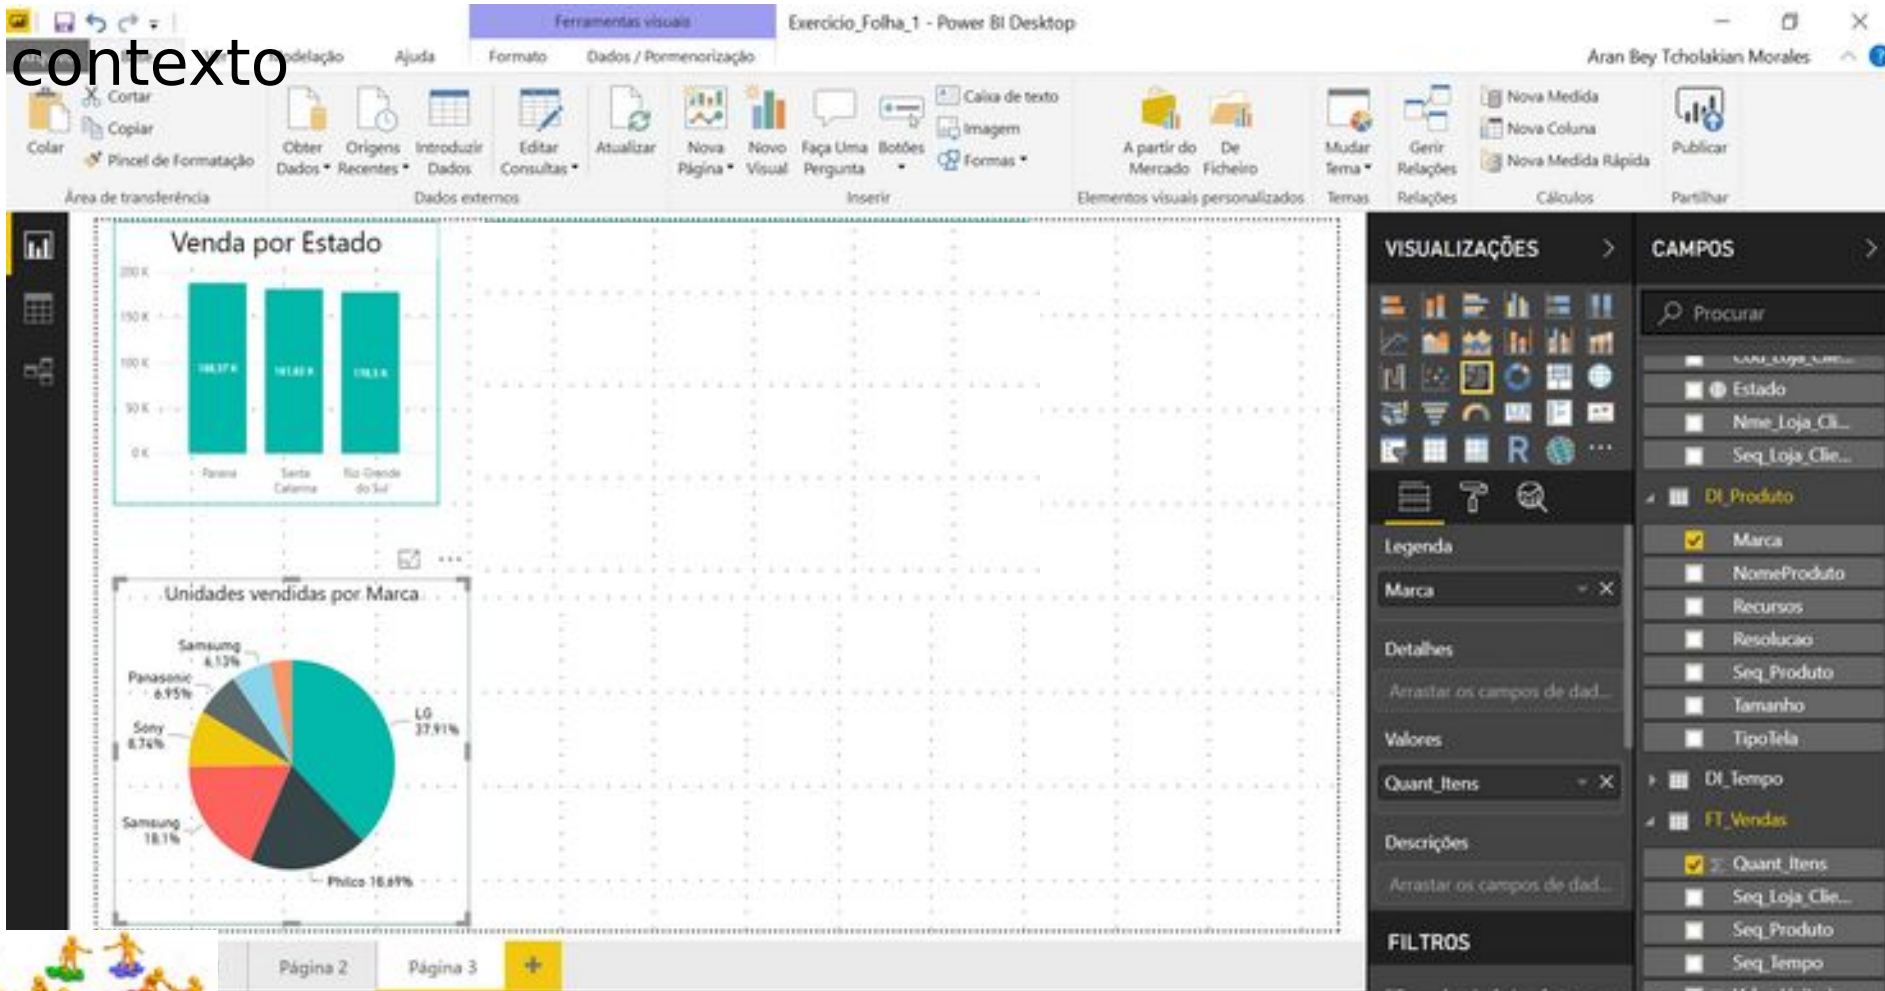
contexto

Ferramentas visuais

Exercicio_Folha_1 - Power BI Desktop

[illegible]delação Ajuda Formato Dados / Pormenorização

Aran Bey Tcholakian Morales

Colar
Cortar
Copiar
Pincel de Formatação
Área de transferência

Obter Dados
Origens Recentes
Introduzir Dados
Editar Consultas
Dados externos

Atualizar

Nova Página
Novo Visual
Faça Uma Pergunta
Botões
Caixa de texto
Imagem
Formas
Inserir

A partir do Mercado
De Ficheiro
Elementos visuais personalizados

Mudar Tema
Temas

Gerir Relações
Relações

Nova Medida
Nova Coluna
Nova Medida Rápida
Cálculos

Publicar
Partilhar

Venda por Estado

200 K
150 K
100 K
50 K
0 K

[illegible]
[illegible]
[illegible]

Parana
Santa Catarina
Rio Grande do Sul

Unidades vendidas por Marca

Samsung 4,13%
Panasonic 6,95%
Sony 8,74%
Samsung 18,1%
Philco 18,69%
LG 37,91%

VISUALIZAÇÕES

R

Legenda
Marca

Detalhes
Arrastar os campos de dad...

Valores
Quant_Itens

Descrições
Arrastar os campos de dad...

FILTROS

CAMPOS

Procurar

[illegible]
Estado
Nme_Loja_Cli...
Seq_Loja_Clie...
DI_Produto
Marca
NomeProduto
Recursos
Resolucao
Seq_Produto
Tamanho
TipoTela
DI_Tempo
FT_Vendas
Quant_Itens
Seq_Loja_Clie...
Seq_Produto
Seq_Tempo

Página 2
Página 3
+